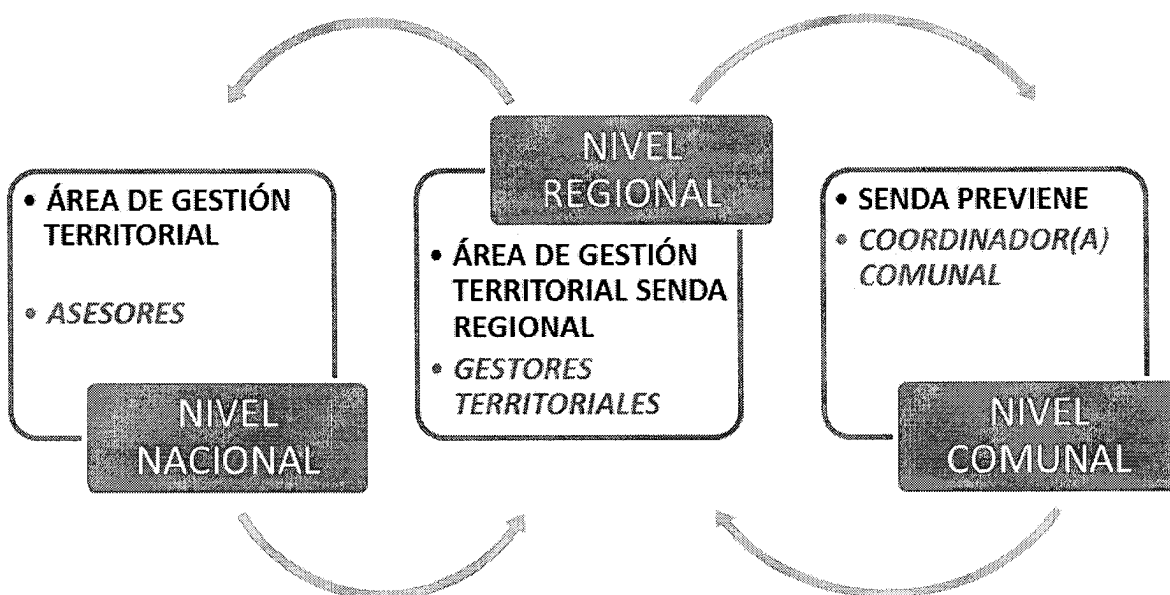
• ÁREA DE GESTIÓN TERRITORIAL

• ASESORES

NIVEL NACIONAL

NIVEL REGIONAL

• ÁREA DE GESTIÓN TERRITORIAL SENDA REGIONAL

• GESTORES TERRITORIALES

• SENDA PREVIENE

• COORDINADOR(A) COMUNAL

NIVEL COMUNAL